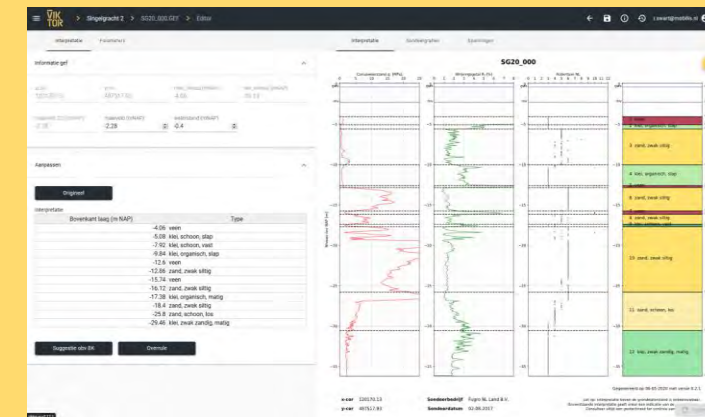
VIKTOR > Singelgracht 2 > SG20_000.GEF > Editor

c.swart@mobilis.nl

Interpretatie Parameters

Informatie gef

Toegestane (m NAP) -2.28 Grondwater (m NAP) -0.4

Aanpassen

Origineel

Interpretatie

| Bovenkant laag (m NAP) | Type |
|---|---|
| -4.06 | veen |
| -5.08 | klei, schoon, slap |
| -7.92 | klei, schoon, vast |
| -9.84 | klei, organisch, slap |
| -12.6 | veen |
| -12.86 | zand, zwak siltig |
| -15.74 | veen |
| -16.12 | zand, zwak siltig |
| -17.38 | klei, organisch, matig |
| -18.4 | zand, zwak siltig |
| -25.8 | zand, schoon, los |
| -29.46 | klei, zwak zandig, matig |

Suggestie obv BK Overnole

Interpretatie Sonderingsgrafiek Spanningen

SG20_000

veen
klei, organisch, slap
zand, zwak siltig
klei, organisch, slap
zand, zwak siltig
zand, zwak siltig
zand, zwak siltig
zand, schoon, los
klei, zwak zandig, matig

x-coo 120170.13
y-coo 487517.83
Sondeerbedrijf Fugro NL Land B.V.
Sondeerdatum 02.08.2017